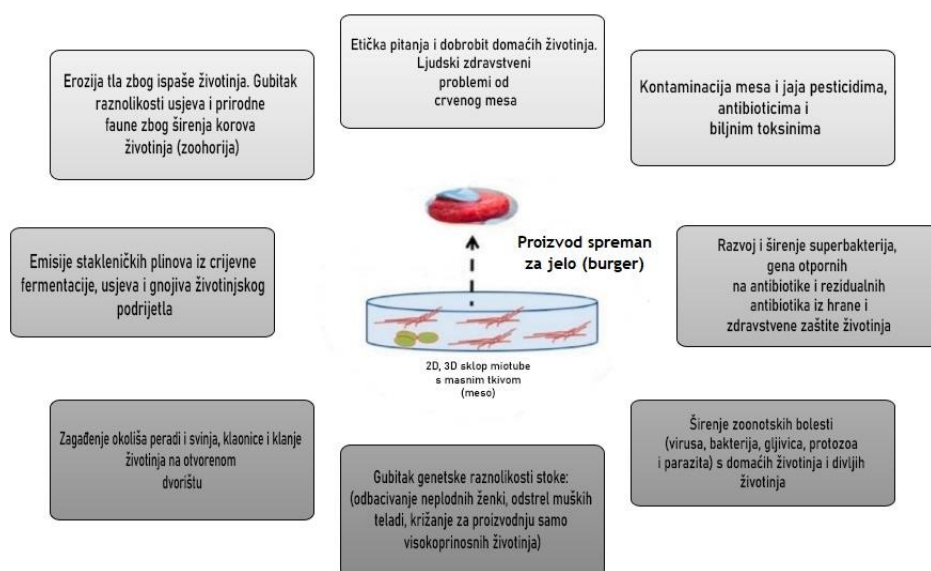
Etička pitanja i dobrobit domaćih životinja. Ljudski zdravstveni problemi od crvenog mesa

Erozija tla zbog ispaše životinja. Gubitak raznolikosti usjeva i prirodne faune zbog širenja korova životinja (zoohorija)

Kontaminacija mesa i jaja pesticidima, antibioticima i biljnim toksinima

Emisije stakleničkih plinova iz crijevne fermentacije, usjeva i gnojiva životinjskog podrijetla

Proizvod spreman za jelo (burger)

Razvoj i širenje superbakterija, gena otpornih na antibiotike i rezidualnih antibiotika iz hrane i zdravstvene zaštite životinja

2D, 3D sklop miotube s masnim tkivom (meso)

Zagađenje okoliša peradi i svinja, klaonice i klanje životinja na otvorenom dvorištu

Širenje zoonotskih bolesti (virusa, bakterija, gljivica, protozoa i parazita) s domaćih životinja i divljih životinja

Gubitak genetske raznolikosti stoke: (odbacivanje neplodnih ženki, odstrel muških teladi, križanje za proizvodnju samo visokoprinosnih životinja)